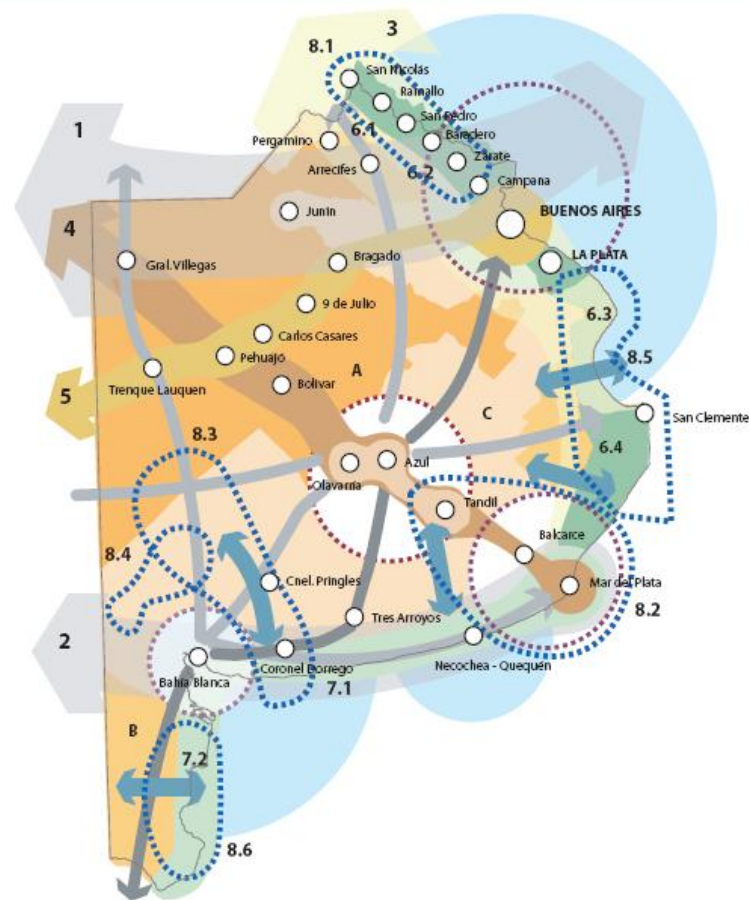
3
8.1
San Nicolás
Ramallo
San Pedro
Baradero
Zárate
Campana
1
Pergamino
6.1
Arrecifes
6.2
Junín
BUENOS AIRES
4
Gral. Villegas
Bragado
LA PLATA
9 de Julio
6.3
Carlos Casares
Pehuajó
8.5
5
Trenque Lauquen
Bolívar
A
San Clemente
C
8.3
Azul
6.4
Olavarría
Tandil
8.4
Balcarce
Cnel. Pringles
Mar del Plata
8.2
Tres Arroyos
2
Coronel Dorrego
Necochea - Quequén
Bahía Blanca
7.1
B
7.2
8.6